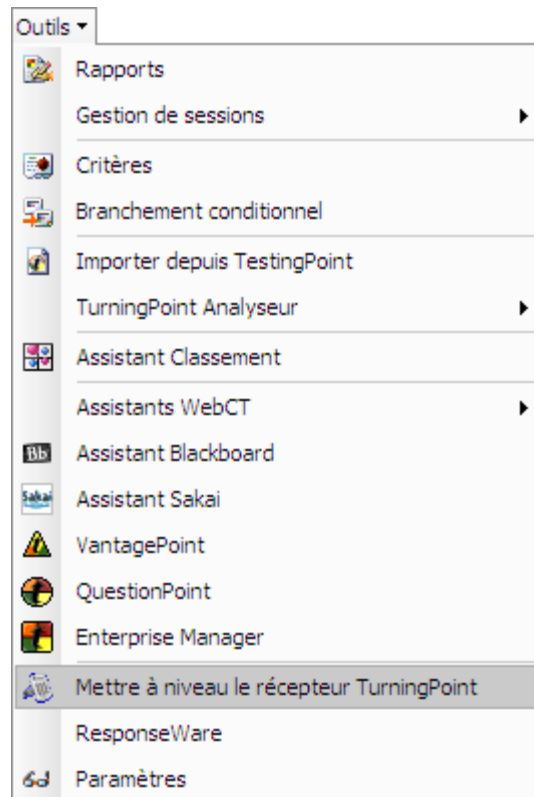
Outils ▾

Rapports
Gestion de sessions
Critères
Branchement conditionnel
Importer depuis TestingPoint
TurningPoint Analyseur
Assistant Classement
Assistants WebCT
Bb Assistant Blackboard
Sakai Assistant Sakai
VantagePoint
QuestionPoint
Enterprise Manager
Mettre à niveau le récepteur TurningPoint
ResponseWare
Paramètres